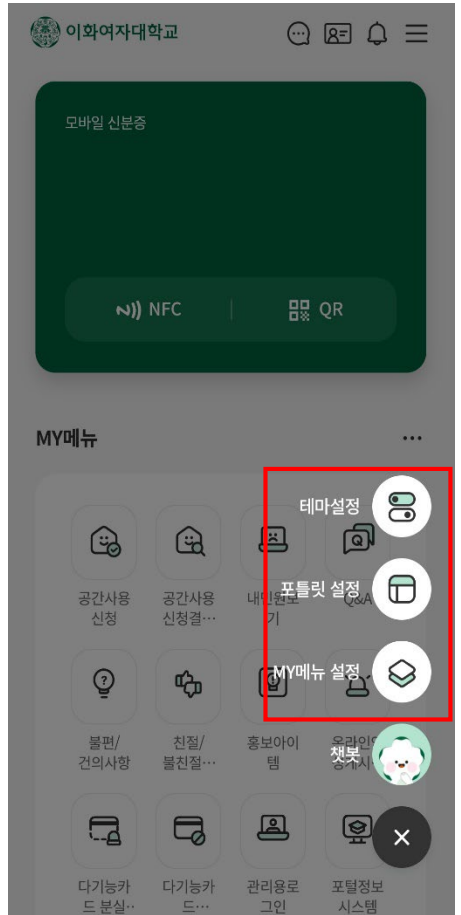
이화여자대학교

모바일 신분증

NFC

QR

MY메뉴

...

공간사용 신청

공간사용 신청결...

내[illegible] 기

Q&A

불편/ 건의사항

친절/ 불친절...

홍보아이템

온라인 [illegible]

다기능카드 분실...

다기능카드...

관리용로그인

포털정보 시스템

테마설정

포틀릿 설정

MY메뉴 설정

챗봇

×